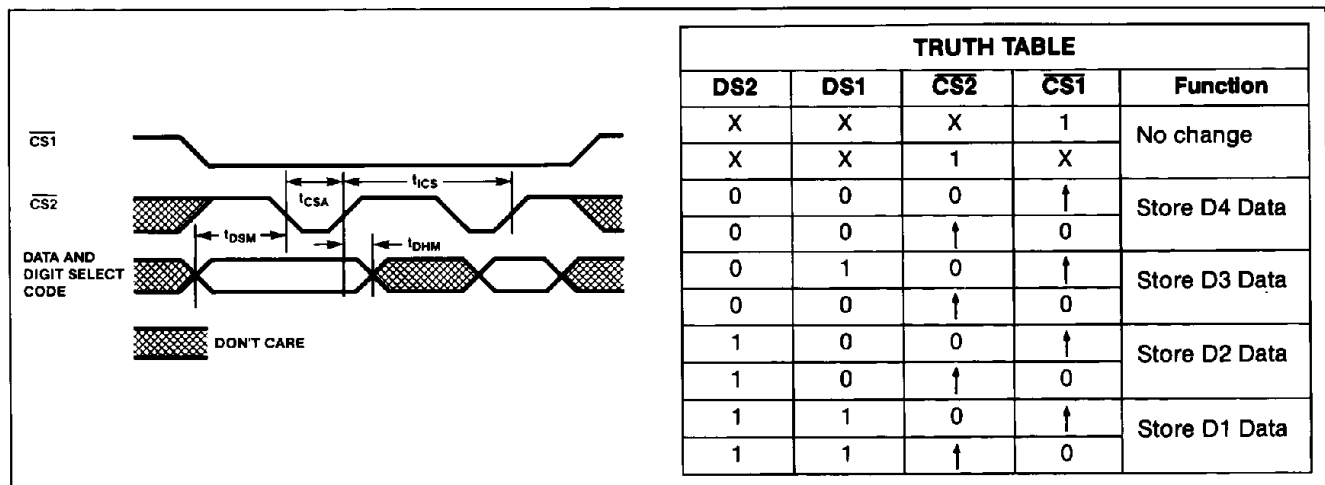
$\overline{CS1}$

$\overline{CS2}$

$t_{CSA}$

$t_{ICS}$

$t_{DSM}$

$t_{DHM}$

DATA AND DIGIT SELECT CODE

DON'T CARE

TRUTH TABLE

| DS2 | DS1 | $\overline{CS2}$ | $\overline{CS1}$ | Function |
|---|---|---|---|---|
| X | X | X | 1 | No change |
| X | X | 1 | X | |
| 0 | 0 | 0 | ↑ | Store D4 Data |
| 0 | 0 | ↑ | 0 | |
| 0 | 1 | 0 | ↑ | Store D3 Data |
| 0 | 0 | ↑ | 0 | |
| 1 | 0 | 0 | ↑ | Store D2 Data |
| 1 | 0 | ↑ | 0 | |
| 1 | 1 | 0 | ↑ | Store D1 Data |
| 1 | 1 | ↑ | 0 | |